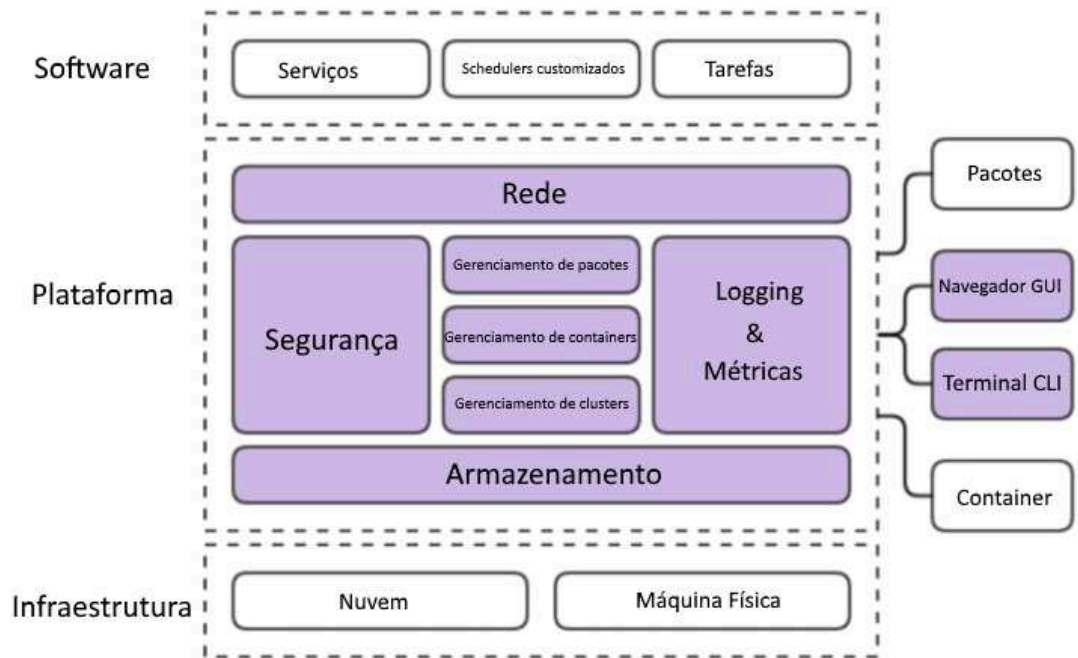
Software

Serviços

Schedulers customizados

Tarefas

Rede

Pacotes

Gerenciamento de pacotes

Logging & Métricas

Navegador GUI

Plataforma

Segurança

Gerenciamento de containers

Terminal CLI

Gerenciamento de clusters

Armazenamento

Container

Infraestrutura

Nuvem

Máquina Física